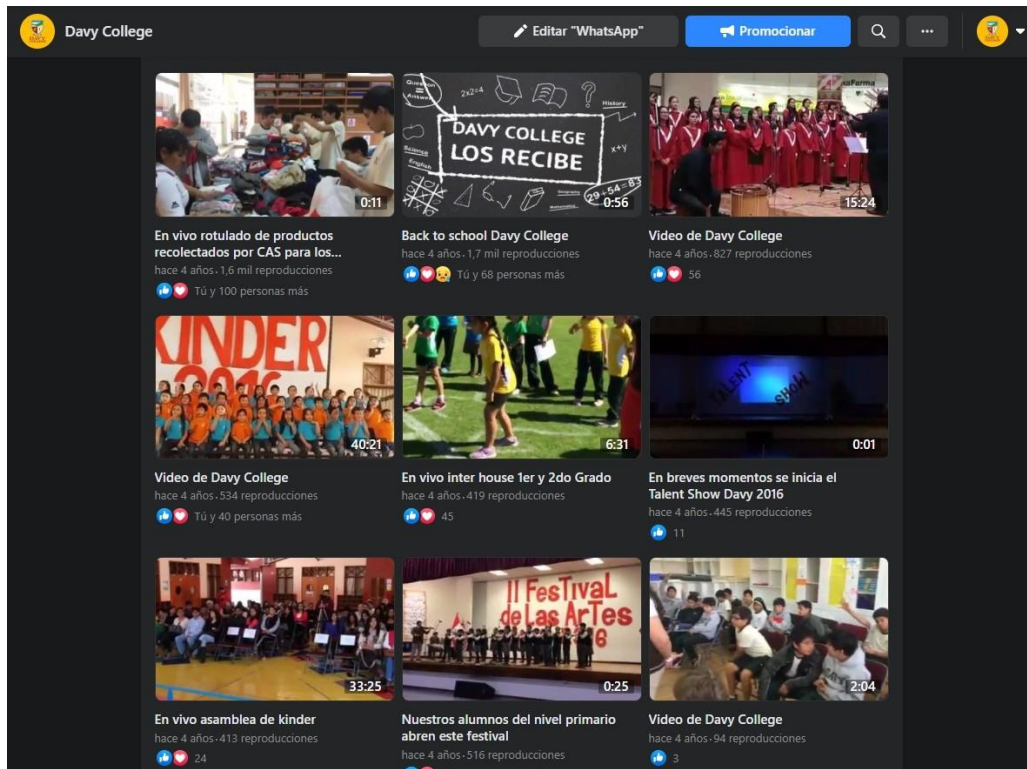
Davy College

Editar "WhatsApp"

Promocionar

0:11

En vivo rotulado de productos recolectados por CAS para los...

hace 4 años · 1,6 mil reproducciones

Tú y 100 personas más

2x2=4

History

Science

English

DAVY COLLEGE LOS RECIBE

x+y

29+54=83

0:56

Back to school Davy College

hace 4 años · 1,7 mil reproducciones

Tú y 68 personas más

15:24

Video de Davy College

hace 4 años · 827 reproducciones

56

KINDER 2016

40:21

Video de Davy College

hace 4 años · 534 reproducciones

Tú y 40 personas más

6:31

En vivo inter house 1er y 2do Grado

hace 4 años · 419 reproducciones

45

TALENT SHOW

0:01

En breves momentos se inicia el Talent Show Davy 2016

hace 4 años · 445 reproducciones

11

33:25

En vivo asamblea de kinder

hace 4 años · 413 reproducciones

24

II Festival de Las ArTes 2016

0:25

Nuestros alumnos del nivel primario abren este festival

hace 4 años · 516 reproducciones

2:04

Video de Davy College

hace 4 años · 94 reproducciones

3